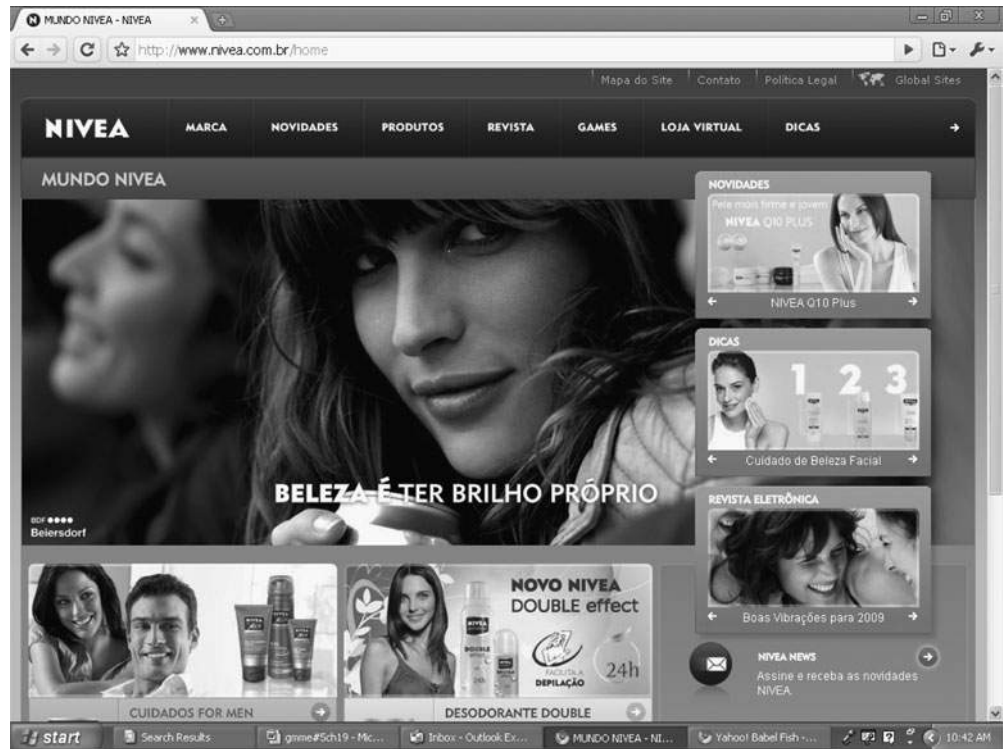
MUNDO NIVEA - NIVEA

http://www.nivea.com.br/home

Mapa do Site | Contato | Política Legal | Global Sites

NIVEA MARCA NOVIDADES PRODUTOS REVISTA GAMES LOJA VIRTUAL DICAS

MUNDO NIVEA

NOVIDADES
Pele mais firme e jovem
NIVEA Q10 PLUS
NIVEA Q10 Plus

DICAS
1 2 3
Cuidado de Beleza Facial

BELEZA É TER BRILHO PRÓPRIO

BDF ●●●●
Beiersdorf

REVISTA ELETRÔNICA
Boas Vibrações para 2009

NOVO NIVEA DOUBLE effect
FACILITA A DEPILAÇÃO
24h

NIVEA NEWS
Assine e receba as novidades NIVEA.

CUIDADOS FOR MEN

DESODORANTE DOUBLE

start | Search Results | gmme#5ch19 - Mic... | Inbox - Outlook Ex... | MUNDO NIVEA - NI... | Yahoo! Babel Fish -... | 10:42 AM